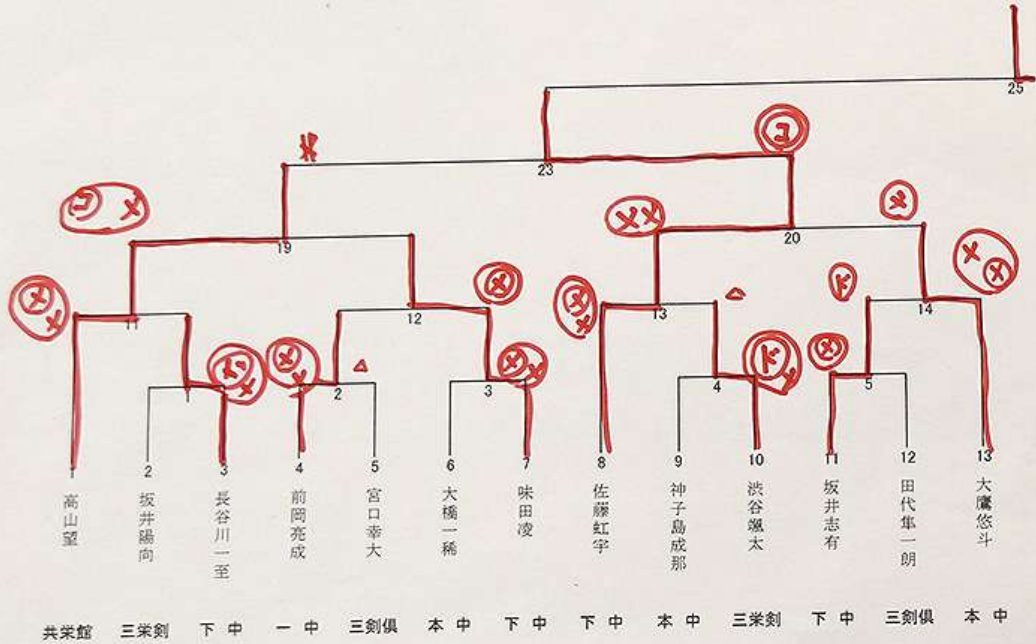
25

23

19

20

11

12

13

14

2

3

4

5

1
高山望
共栄館

2
坂井陽向
三栄剣

3
長谷川一至
下中

4
前岡亮成
一中

5
宮口幸大
三剣倶

6
大橋一稀
本中

7
味田凌
下中

8
佐藤虹宇
下中

9
神子島成那
本中

10
渋谷颯太
三栄剣

11
坂井志有
下中

12
田代隼一朗
三剣倶

13
大鷹悠斗
本中